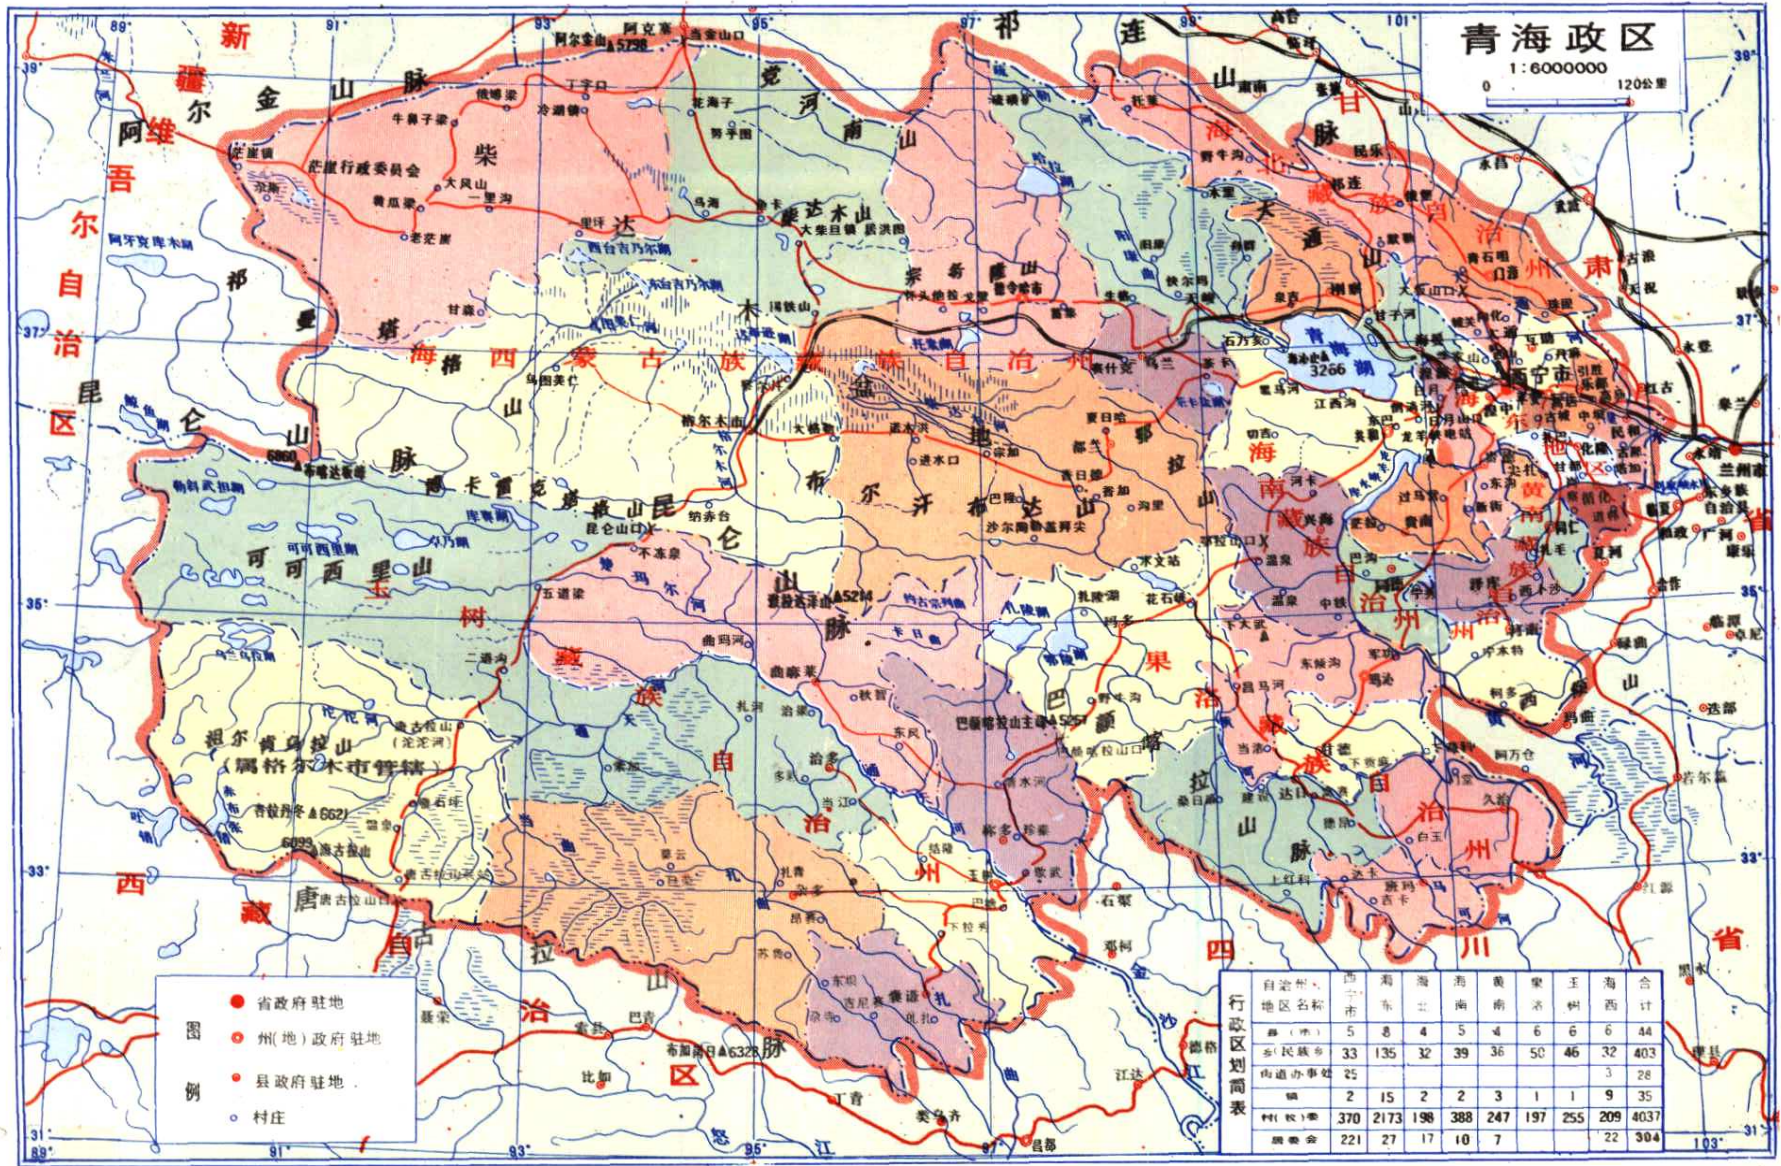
青海政区
1:6000000
0 120公里

新疆维吾尔自治区
阿尔金山脉
祁连山脉
甘肃省
柴达木盆地
海西蒙古族藏族自治州
海北藏族自治州
海东地区
海南藏族自治州
黄南藏族自治州
果洛藏族自治州
玉树藏族自治州
西藏自治区
四川省
昆仑山脉
唐古拉山脉
巴颜喀拉山脉
可可西里山
布尔汗布达山
祁连山
宗务隆山
大通山
青海湖
3266
西宁市
兰州市
茫崖镇
茫崖行政委员会
冷湖镇
大柴旦镇
德令哈市
格尔木市
乌图美仁
都兰
香日德
共和
贵德
同仁
玛沁
达日
久治
班玛
甘德
玛多
称多
玉树
囊谦
杂多
治多
曲麻莱
唐古拉山乡
沱沱河
各拉丹冬▲6621
布喀达坂峰6860
阿尔金山▲5798
布加岗日▲6328
巴颜喀拉山主峰▲5267
玉珠峰▲5214
当金山口
昆仑山口
唐古拉山口
可可西里湖
卓乃湖
库赛湖
扎陵湖
鄂陵湖
哈拉湖
岗察
通天河
楚玛尔河
黄河
长江
澜沧江
金沙江
怒江
门源
祁连
刚察
海晏
湟源
湟中
大通
互助
乐都
平安
民和
循化
化隆
尖扎
泽库
河南
同德
兴海
贵南
天峻
乌兰
茶卡
花石峡
清水河
结古
下拉秀

图例
省政府驻地
州(地)政府驻地
县政府驻地
村庄

行政区划简表
| 自治州、地区名称 | 西宁市 | 海东 | 海北 | 海南 | 黄南 | 果洛 | 玉树 | 海西 | 合计 |
|---|---|---|---|---|---|---|---|---|---|
| 县(市) | 5 | 8 | 4 | 5 | 4 | 6 | 6 | 6 | 44 |
| 乡(民族乡) | 33 | 135 | 32 | 39 | 36 | 50 | 46 | 32 | 403 |
| 街道办事处 | 25 | | | | | | | 3 | 28 |
| 镇 | 2 | 15 | 2 | 2 | 3 | 1 | 1 | 9 | 35 |
| 村(牧)委 | 370 | 2173 | 198 | 388 | 247 | 197 | 255 | 209 | 4037 |
| 居委会 | 221 | 27 | 17 | 10 | 7 | | | 22 | 304 |

89° 91° 93° 95° 97° 99° 101° 103°
39° 37° 35° 33° 31°